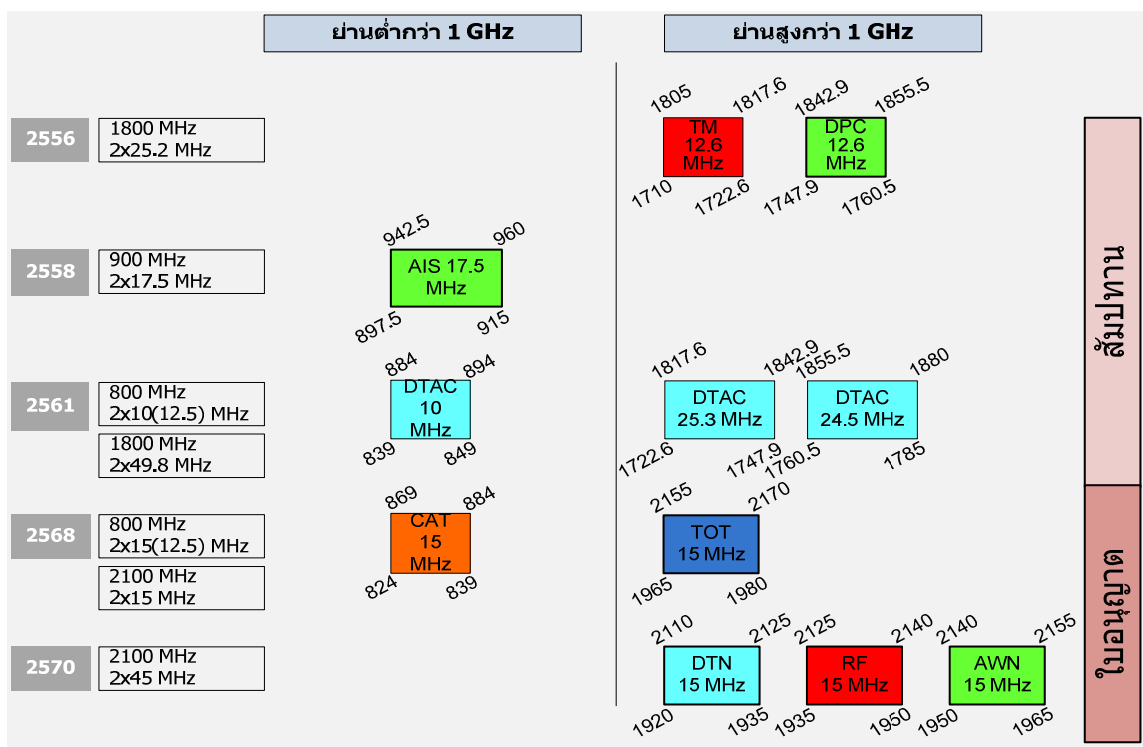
ย่านต่ำกว่า 1 GHz

ย่านสูงกว่า 1 GHz

2556
1800 MHz
2x25.2 MHz

1805
1817.6
TM
12.6
MHz
1710
1722.6

1842.9
1855.5
DPC
12.6
MHz
1747.9
1760.5

2558
900 MHz
2x17.5 MHz

942.5
960
AIS 17.5
MHz
897.5
915

2561
800 MHz
2x10(12.5) MHz
1800 MHz
2x49.8 MHz

884
894
DTAC
10
MHz
839
849

1817.6
1842.9
DTAC
25.3 MHz
1722.6
1747.9

1855.5
1880
DTAC
24.5 MHz
1760.5
1785

2568
800 MHz
2x15(12.5) MHz
2100 MHz
2x15 MHz

869
884
CAT
15
MHz
824
839

2155
2170
TOT
15 MHz
1965
1980

2570
2100 MHz
2x45 MHz

2110
2125
DTN
15 MHz
1920
1935

2125
2140
RF
15 MHz
1935
1950

2140
2155
AWN
15 MHz
1950
1965

สัมปทาน

ใบอนุญาต